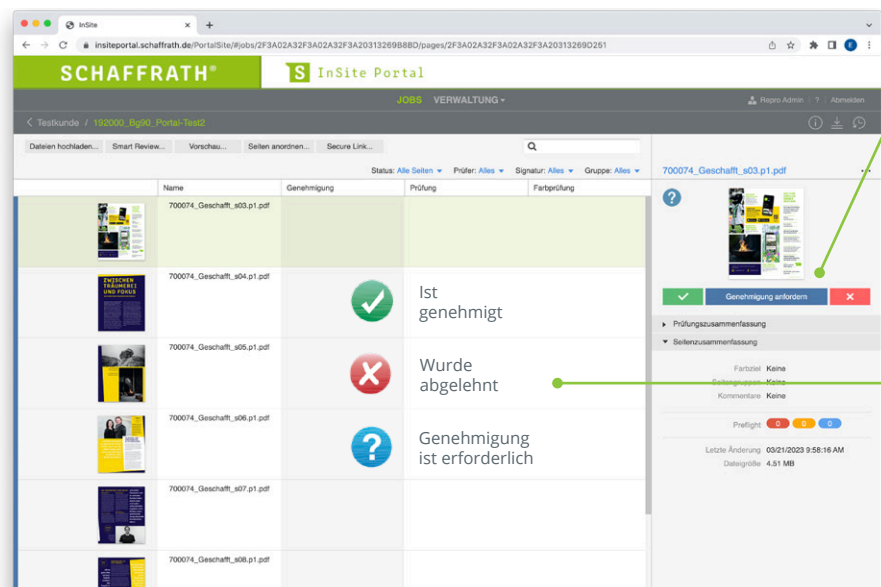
InSite

insiteportal.schaffrath.de/PortalSite/#jobs/2F3A02A32F3A02A32F3A20313269B8BD/pages/2F3A02A32F3A02A32F3A20313269D251

SCHAFFRATH®

S InSite Portal

JOBS VERWALTUNG ▾

Repro Admin | ? | Abmelden

< Testkunde / 192000_Bg90_Portal-Test2

Dateien hochladen... Smart Review... Vorschau... Seiten anordnen... Secure Link...

Status: Alle Seiten ▾ Prüfer: Alles ▾ Signatur: Alles ▾ Gruppe: Alles ▾

| | Name | Genehmigung | Prüfung | Farbprüfung |
|---|---|---|---|---|
| | 700074_Geschafft_s03.p1.pdf | | | |
| ZWISCHEN TRÄUMEREI UND FOKUS | 700074_Geschafft_s04.p1.pdf | | Ist genehmigt | |
| | 700074_Geschafft_s05.p1.pdf | | Wurde abgelehnt | |
| | 700074_Geschafft_s06.p1.pdf | | Genehmigung ist erforderlich | |
| | 700074_Geschafft_s07.p1.pdf | | | |
| | 700074_Geschafft_s08.p1.pdf | | | |

700074_Geschafft_s03.p1.pdf

Genehmigung anfordern

▸ Prüfungszusammenfassung

▾ Seitenzusammenfassung

Farbziel Keine
Seitengruppen Keine
Kommentare Keine

Preflight 0 0 0

Letzte Änderung 03/21/2023 9:58:16 AM
Dateigröße 4.51 MB